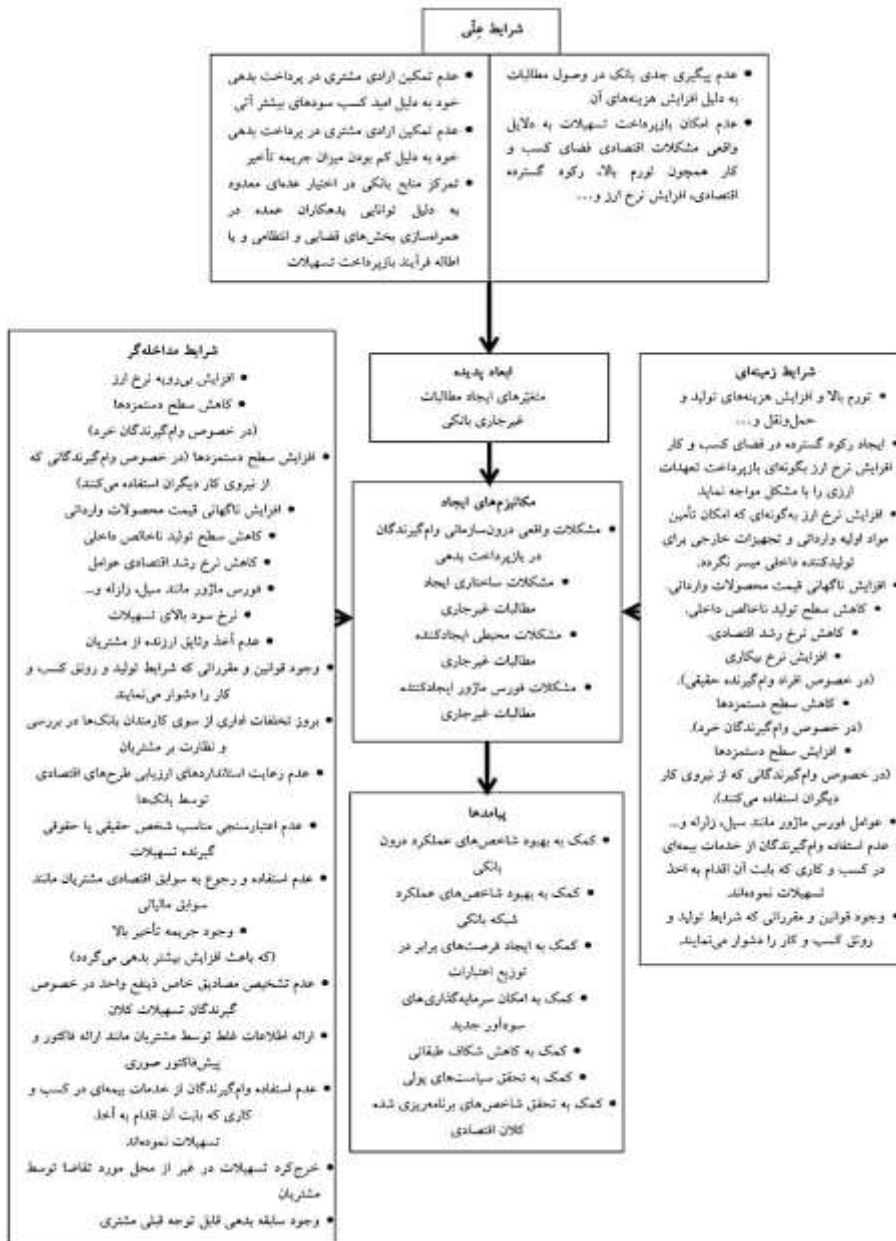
شرایط علّی

• عدم پیگیری جدی بانک در وصول مطالبات به دلیل افزایش هزینه‌های آن
• عدم امکان بازپرداخت تسهیلات به دلایل واقعی مشکلات اقتصادی فضای کسب و کار همچون تورم بالا، رکود گسترده اقتصادی، افزایش نرخ ارز و...

• عدم تمکین ارادی مشتری در پرداخت بدهی خود به دلیل امید کسب سودهای بیشتر آتی
• عدم تمکین ارادی مشتری در پرداخت بدهی خود به دلیل کم بودن میزان جریمه تأخیر
• تمرکز منابع بانکی در اختیار عده‌ای معدود به دلیل توانایی بدهکاران عمده در همراه‌سازی بخش‌های قضایی و انتظامی و یا اطاله فرآیند بازپرداخت تسهیلات

شرایط زمینه‌ای
• تورم بالا و افزایش هزینه‌های تولید و حمل‌ونقل و...
• ایجاد رکود گسترده در فضای کسب و کار
افزایش نرخ ارز بگونه‌ای بازپرداخت تعهدات ارزی را با مشکل مواجه نماید.
• افزایش نرخ ارز به‌گونه‌ای که امکان تأمین مواد اولیه وارداتی و تجهیزات خارجی برای تولیدکننده داخلی میسر نگردد.
• افزایش ناگهانی قیمت محصولات وارداتی.
• کاهش سطح تولید ناخالص داخلی.
• کاهش نرخ رشد اقتصادی.
• افزایش نرخ بیکاری
(در خصوص افراد وام‌گیرنده حقیقی).
• کاهش سطح دستمزدها
(در خصوص وام‌گیرندگان خرد).
• افزایش سطح دستمزدها
(در خصوص وام‌گیرندگانی که از نیروی کار دیگران استفاده می‌کنند).
• عوامل فورس ماژور مانند سیل، زلزله و...
عدم استفاده وام‌گیرندگان از خدمات بیمه‌ای در کسب و کاری که بابت آن اقدام به اخذ تسهیلات نموده‌اند.
• وجود قوانین و مقرراتی که شرایط تولید و رونق کسب و کار را دشوار می‌نمایند.

ایجاد پدیده
متغیرهای ایجاد مطالبات غیرجاری بانکی

مکانیزم‌های ایجاد
• مشکلات واقعی درون‌سازمانی وام‌گیرندگان در بازپرداخت بدهی
• مشکلات ساختاری ایجاد مطالبات غیرجاری
• مشکلات محیطی ایجادکننده مطالبات غیرجاری
• مشکلات فورس ماژور ایجادکننده مطالبات غیرجاری

پیامدها
• کمک به بهبود شاخص‌های عملکرد درون بانکی
• کمک به بهبود شاخص‌های عملکرد شبکه بانکی
• کمک به ایجاد فرصت‌های برابر در توزیع اعتبارات
• کمک به امکان سرمایه‌گذاری‌های سودآور جدید
• کمک به کاهش شکاف طبقاتی
• کمک به تحقق سیاست‌های پولی
• کمک به تحقق شاخص‌های برنامه‌ریزی شده کلان اقتصادی

شرایط مداخله‌گر
• افزایش بی‌رویه نرخ ارز
• کاهش سطح دستمزدها
(در خصوص وام‌گیرندگان خرد)
• افزایش سطح دستمزدها (در خصوص وام‌گیرندگانی که از نیروی کار دیگران استفاده می‌کنند)
• افزایش ناگهانی قیمت محصولات وارداتی
• کاهش سطح تولید ناخالص داخلی
• کاهش نرخ رشد اقتصادی عوامل
• فورس ماژور مانند سیل، زلزله و...
• نرخ سود بالای تسهیلات
• عدم أخذ وثایق ارزنده از مشتریان
• وجود قوانین و مقرراتی که شرایط تولید و رونق کسب و کار را دشوار می‌نمایند
• بروز تخلفات اداری از سوی کارمندان بانک‌ها در بررسی و نظارت بر مشتریان
• عدم رعایت استانداردهای ارزیابی طرح‌های اقتصادی توسط بانک‌ها
• عدم اعتبارسنجی مناسب شخص حقیقی یا حقوقی گیرنده تسهیلات
• عدم استفاده و رجوع به سوابق اقتصادی مشتریان مانند سوابق مالیاتی
• وجود جریمه تأخیر بالا
(که باعث افزایش بیشتر بدهی می‌گردد)
• عدم تشخیص مصادیق خاص ذینفع واحد در خصوص گیرندگان تسهیلات کلان
• ارائه اطلاعات غلط توسط مشتریان مانند ارائه فاکتور و پیش‌فاکتور صوری
• عدم استفاده وام‌گیرندگان از خدمات بیمه‌ای در کسب و کاری که بابت آن اقدام به أخذ تسهیلات نموده‌اند
• خرج‌کرد تسهیلات در غیر از محل مورد تقاضا توسط مشتریان
• وجود سابقه بدهی قابل توجه قبلی مشتری